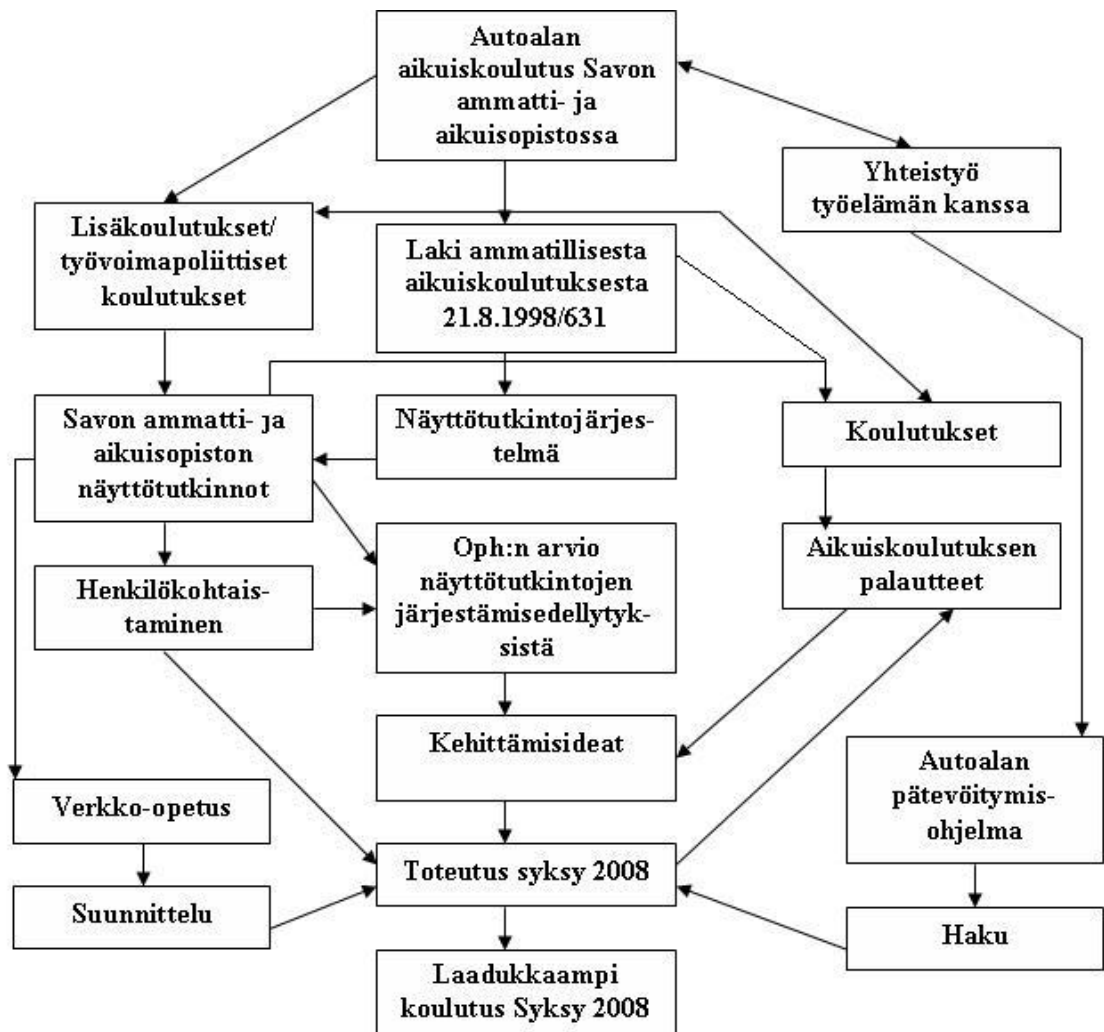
Autoalan aikuiskoulutus Savon ammatti- ja aikuisopistossa

Yhteistyö työelämän kanssa

Lisäkoulutukset/ työvoimapoliittiset koulutukset

Laki ammatillisesta aikuiskoulutuksesta 21.8.1998/631

Savon ammatti- ja aikuisopiston näyttötutkinnot

Näyttötutkintojärjestelmä

Koulutukset

Henkilökohtaistaminen

Oph:n arvio näyttötutkintojen järjestämisedellytyksistä

Aikuiskoulutuksen palautteet

Kehittämisideat

Autoalan pätevöitymisohjelma

Verkko-opetus

Suunnittelu

Toteutus syksy 2008

Haku

Laadukkaampi koulutus Syksy 2008